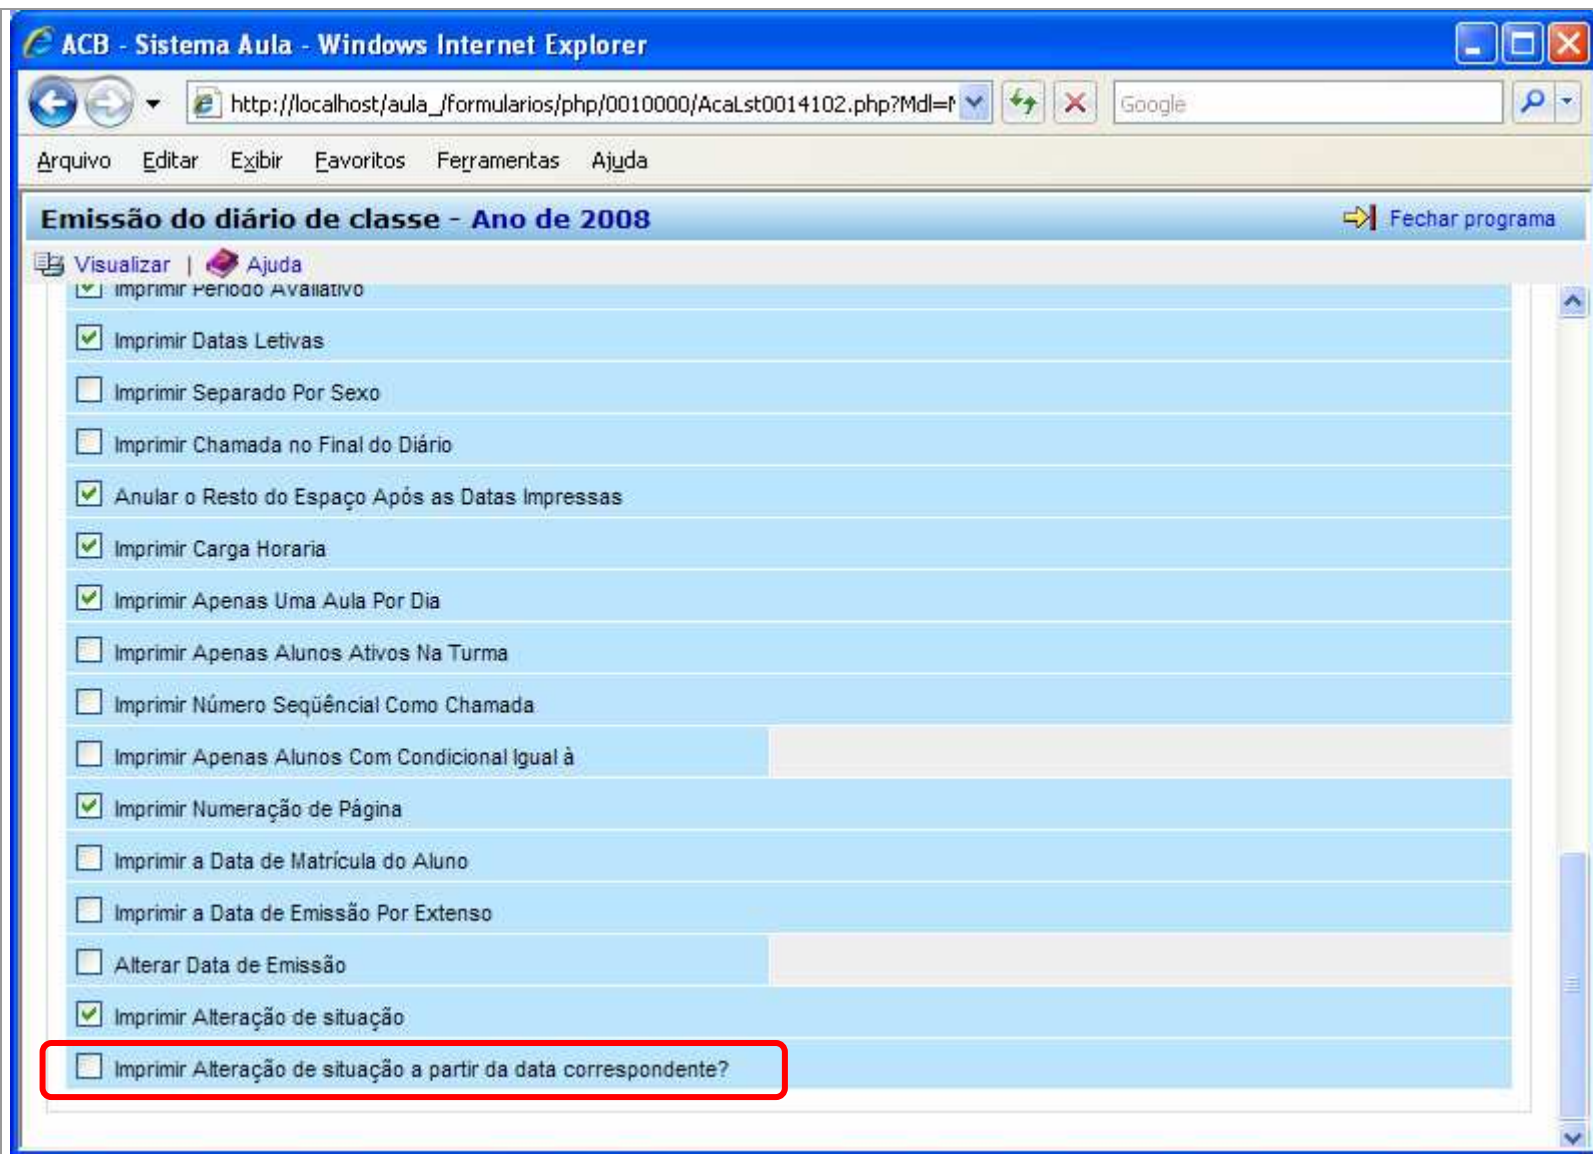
ACB - Sistema Aula - Windows Internet Explorer

http://localhost/aula_/formularios/php/0010000/AcaLst0014102.php?Mdl=I

Google

Arquivo Editar Exibir Favoritos Ferramentas Ajuda

Emissão do diário de classe - Ano de 2008

Fechar programa

Visualizar | Ajuda

Imprimir Período Avaliativo

Imprimir Datas Letivas

Imprimir Separado Por Sexo

Imprimir Chamada no Final do Diário

Anular o Resto do Espaço Após as Datas Impressas

Imprimir Carga Horaria

Imprimir Apenas Uma Aula Por Dia

Imprimir Apenas Alunos Ativos Na Turma

Imprimir Número Seqüêncial Como Chamada

Imprimir Apenas Alunos Com Condicional Igual à

Imprimir Numeração de Página

Imprimir a Data de Matrícula do Aluno

Imprimir a Data de Emissão Por Extenso

Alterar Data de Emissão

Imprimir Alteração de situação

Imprimir Alteração de situação a partir da data correspondente?